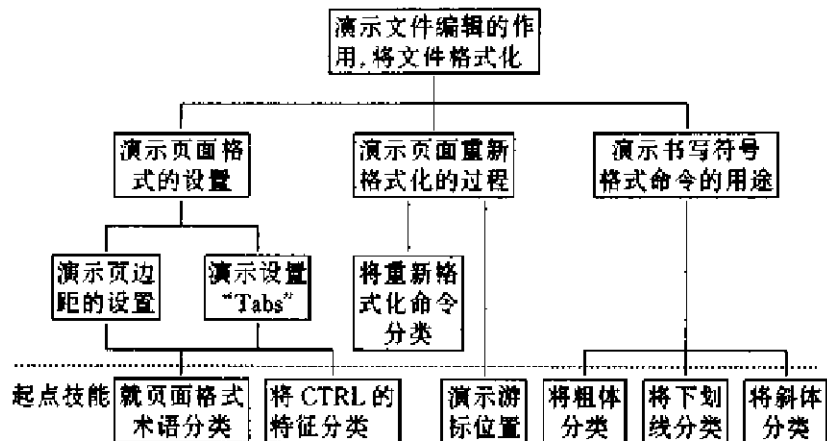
演示文件编辑的作用，将文件格式化

演示页面格式的设置

演示页面重新格式化的过程

演示书写符号格式命令的用途

演示页边距的设置

演示设置"Tabs"

将重新格式化命令分类

起点技能

就页面格式术语分类

将 CTRL 的特征分类

演示游标位置

将粗体分类

将下划线分类

将斜体分类